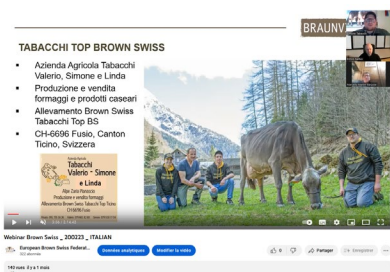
BRAUNV

TABACCHI TOP BROWN SWISS

- Azienda Agricola Tabacchi Valerio, Simone e Linda
- Produzione e vendita formaggi e prodotti caseari
- Allevamento Brown Swiss Tabacchi Top BS
- CH-6696 Fusio, Canton Ticino, Svizzera

Azienda Agricola
Tabacchi
Valerio - Simone
e Linda
Alpe Campo la Torba
Produzione e vendita formaggi
Allevamento Brown Swiss Tabacchi Top
CH-6696 Fusio

Webinar Brown Swiss _ 200323 _ ITALIAN

European Brown Swiss Federat...
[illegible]

Données analytiques

Modifier la vidéo

6

Partager

Enregistrer

140 vues il y a 1 mois